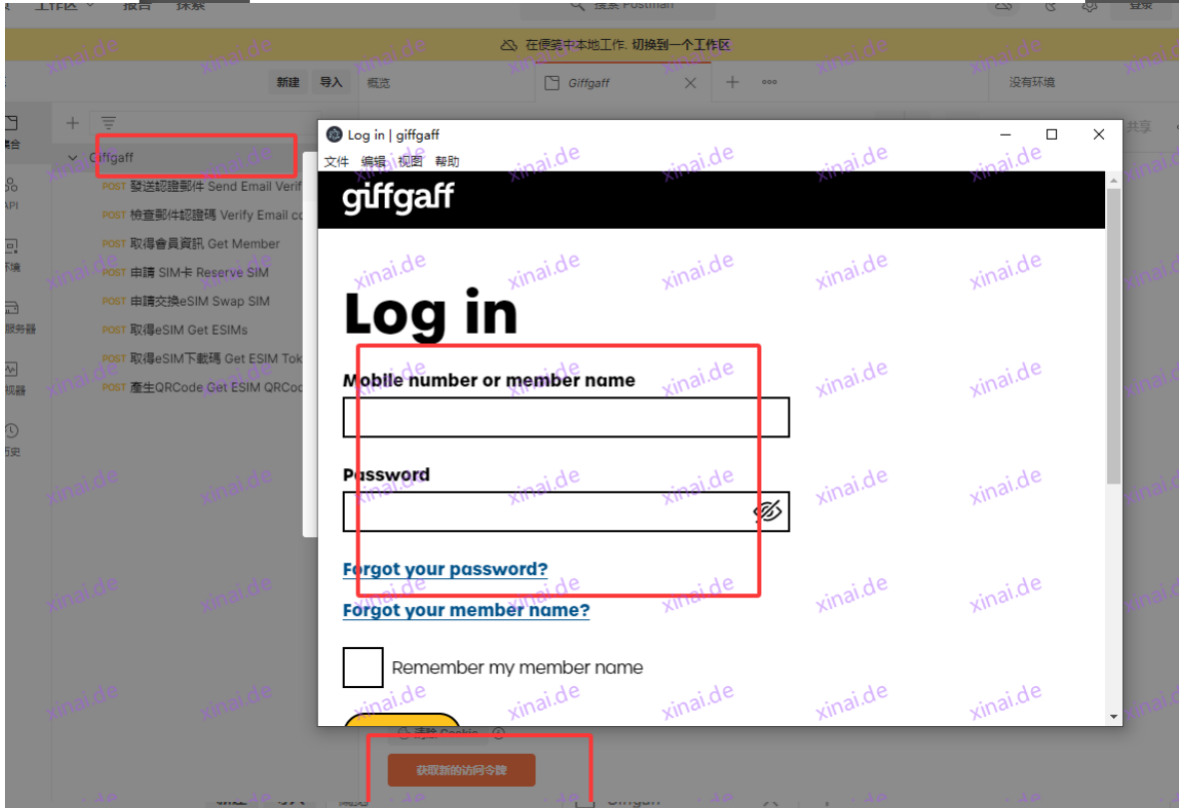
工作区 报告 探索 搜索 Postman 登录

在便笺中本地工作. 切换到一个工作区

新建 导入 概览 Giffgaff 没有环境

集合 API 环境 服务器 监视器 历史

Giffgaff
POST 發送認證郵件 Send Email Verif
POST 檢查郵件認證碼 Verify Email co
POST 取得會員資訊 Get Member
POST 申請 SIM卡 Reserve SIM
POST 申請交換eSIM Swap SIM
POST 取得eSIM Get ESIMs
POST 取得eSIM下載碼 Get ESIM Tok
POST 產生QRCode Get ESIM QRCo

共享

Log in | giffgaff
文件 编辑 视图 帮助

giffgaff

Log in

Mobile number or member name

Password

Forgot your password?

Forgot your member name?

Remember my member name

清除 Cookie

获取新的访问令牌

xinai.de